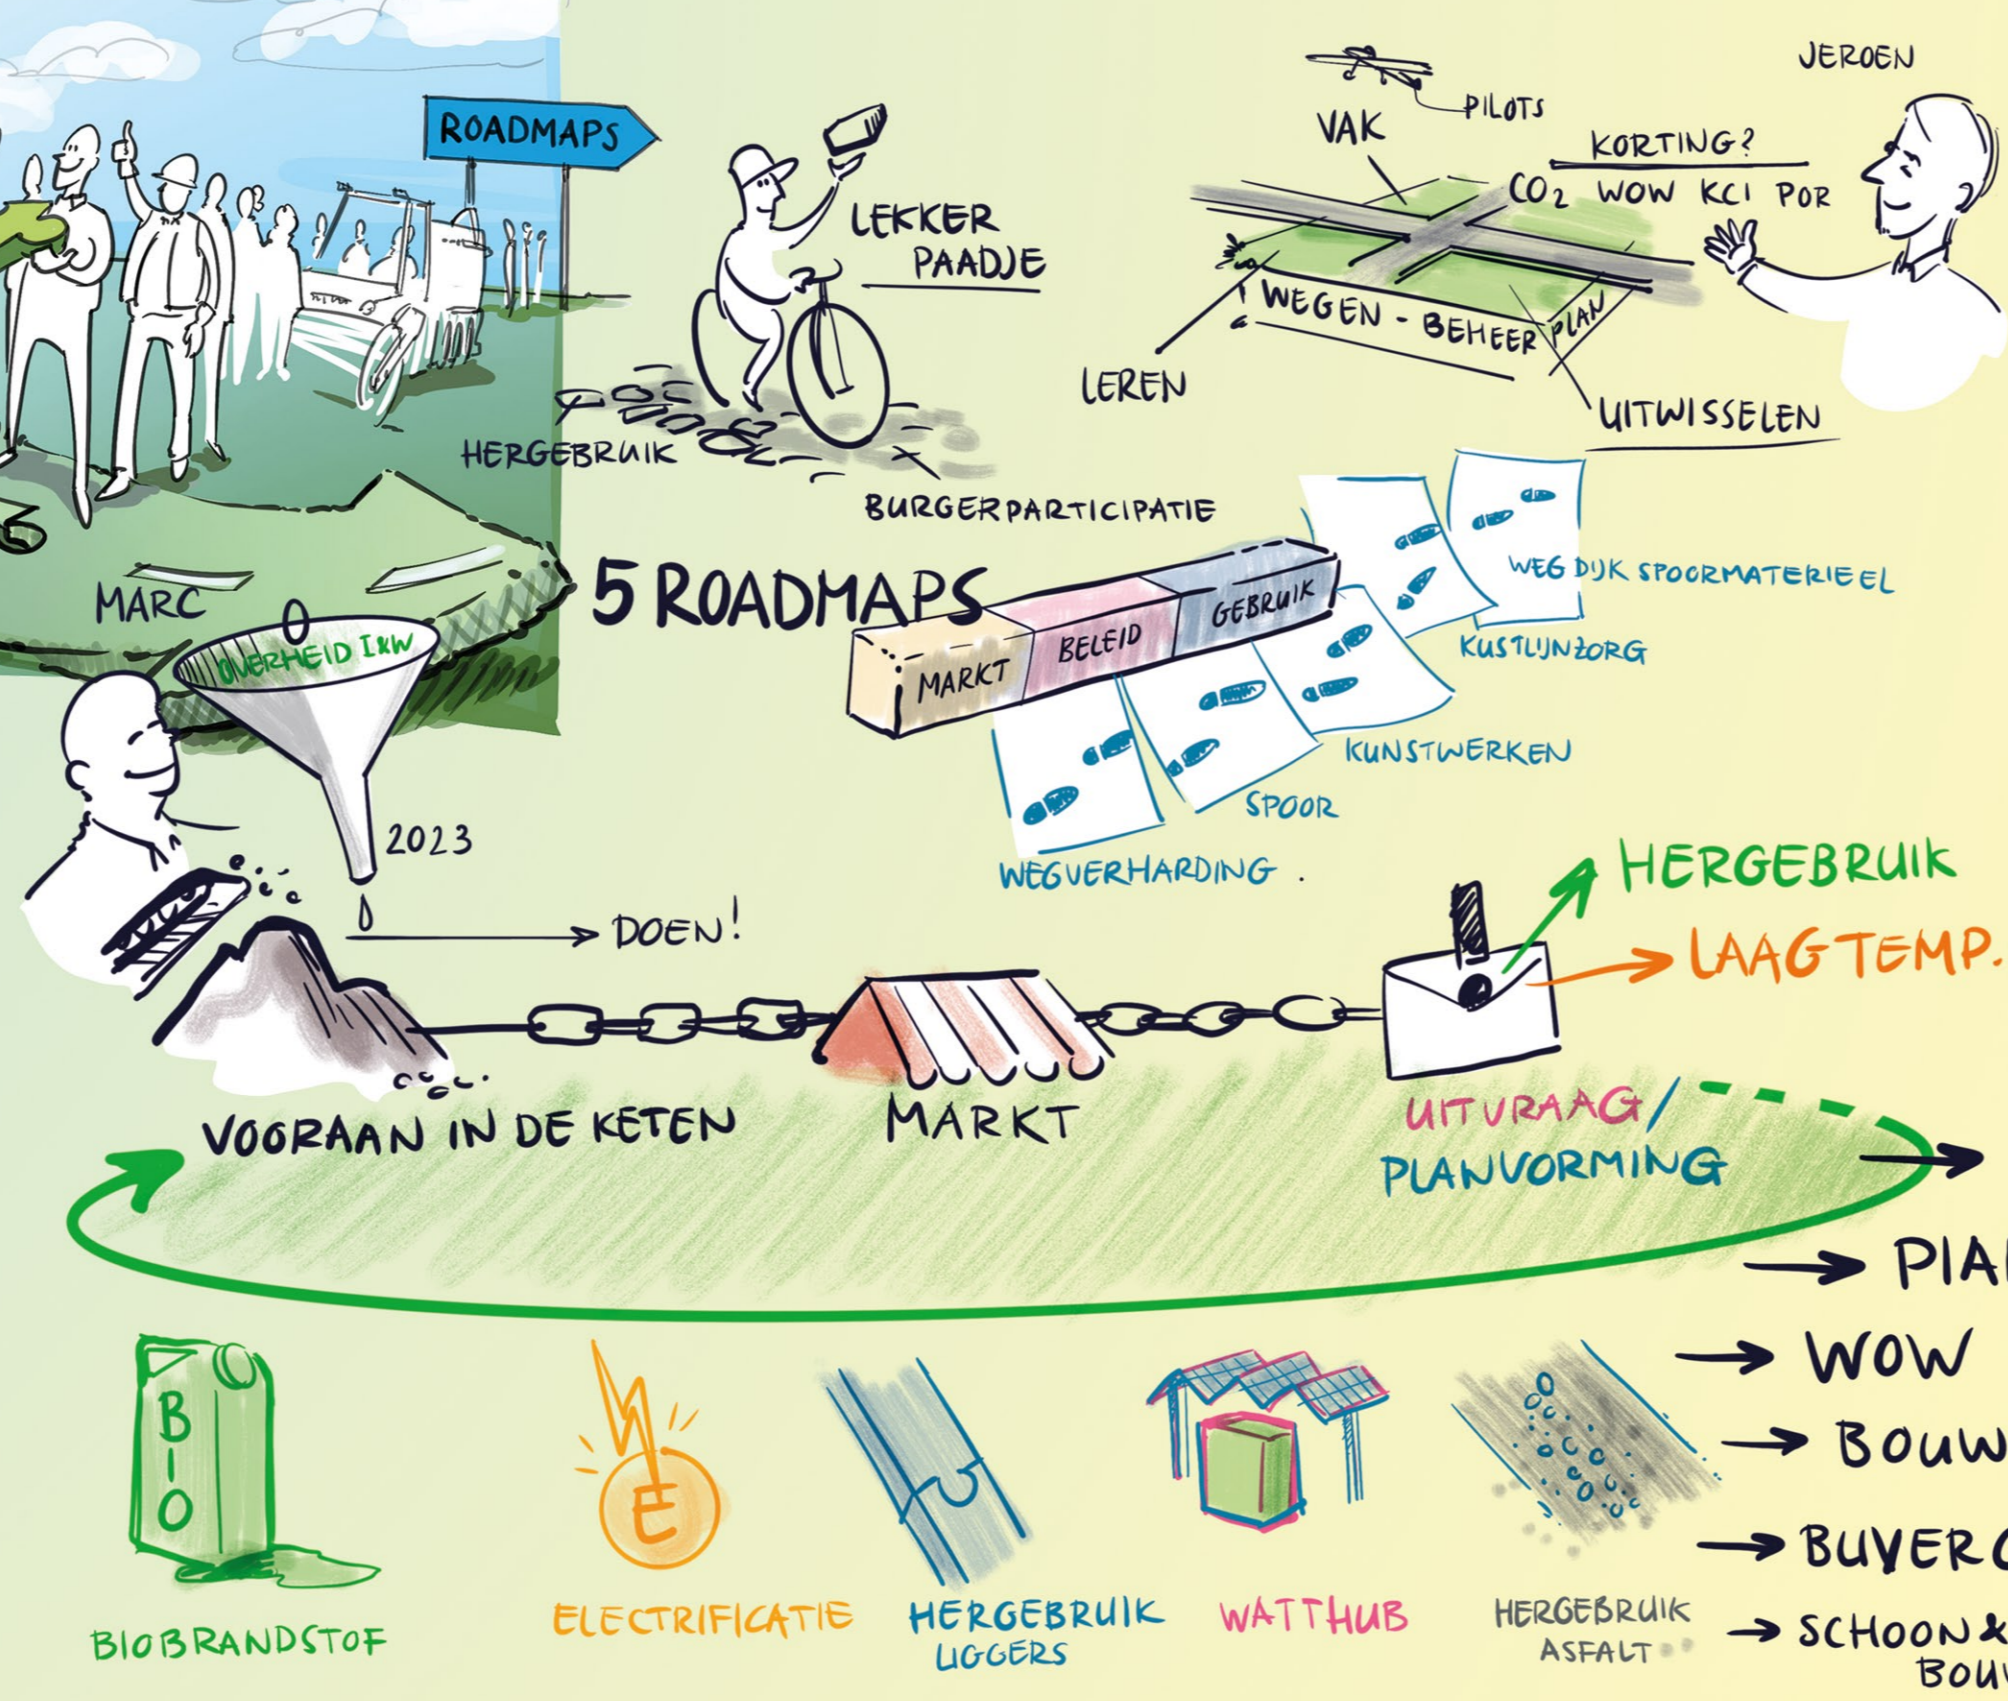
ROADMAPS

LEKKER PAADJE

HERGEBRUIK

BURGERPARTICIPATIE

PILOTS

VAK

KORTING?

JEROEN

$CO_2$ WOW KCI POR

WEGEN - BEHEER PLAN

LEREN

UITWISSELEN

MARC

5 ROADMAPS

MARKT BELEID GEBRUIK

WEG DIJK SPOORMATERIEEL

KUSTLIJNZORG

KUNSTWERKEN

SPOOR

WEGVERHARDING.

OVERHEID IKW

2023

DOEN!

HERGEBRUIK

LAAG TEMP.

VOORAAN IN DE KETEN

MARKT

UITVRAAG/ PLANVORMING

→ PLA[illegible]

→ WOW

→ BOUW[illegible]

→ BUVER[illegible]

→ SCHOON & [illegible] BOU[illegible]

BIO

E

BIOBRANDSTOF

ELECTRIFICATIE

HERGEBRUIK LIGGERS

WATTHUB

HERGEBRUIK ASFALT